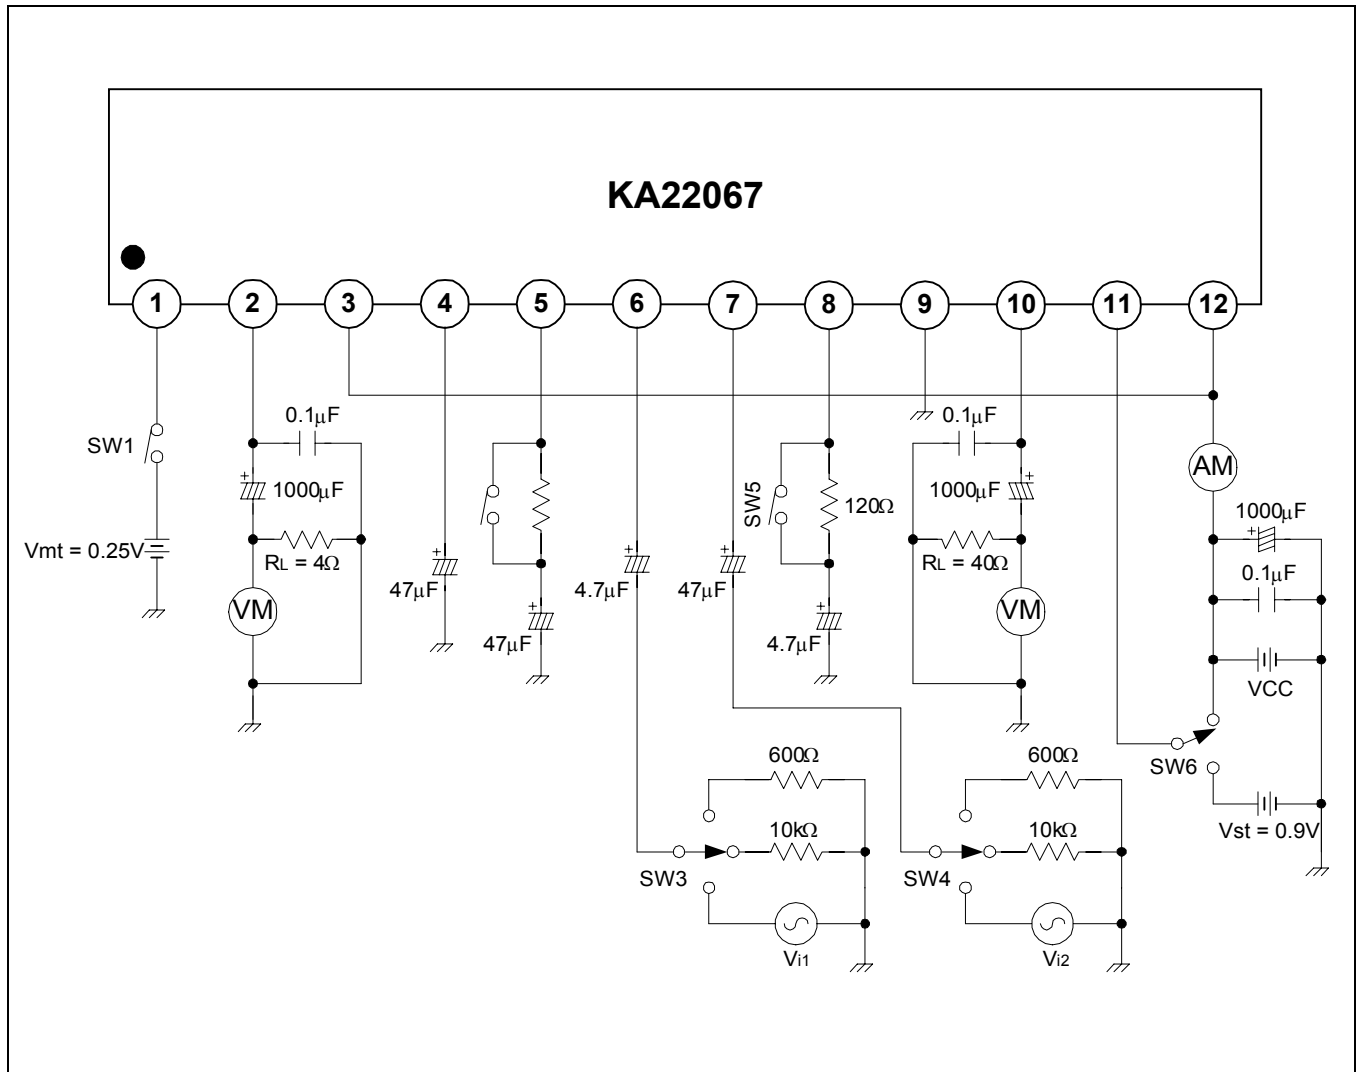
KA22067

1 2 3 4 5 6 7 8 9 10 11 12

SW1

Vmt = 0.25V

0.1μF

1000μF

RL = 4Ω

VM

47μF

47μF

4.7μF

47μF

SW5

120Ω

4.7μF

0.1μF

1000μF

RL = 40Ω

VM

AM

1000μF

0.1μF

VCC

SW6

Vst = 0.9V

600Ω

10kΩ

SW3

Vi1

600Ω

10kΩ

SW4

Vi2